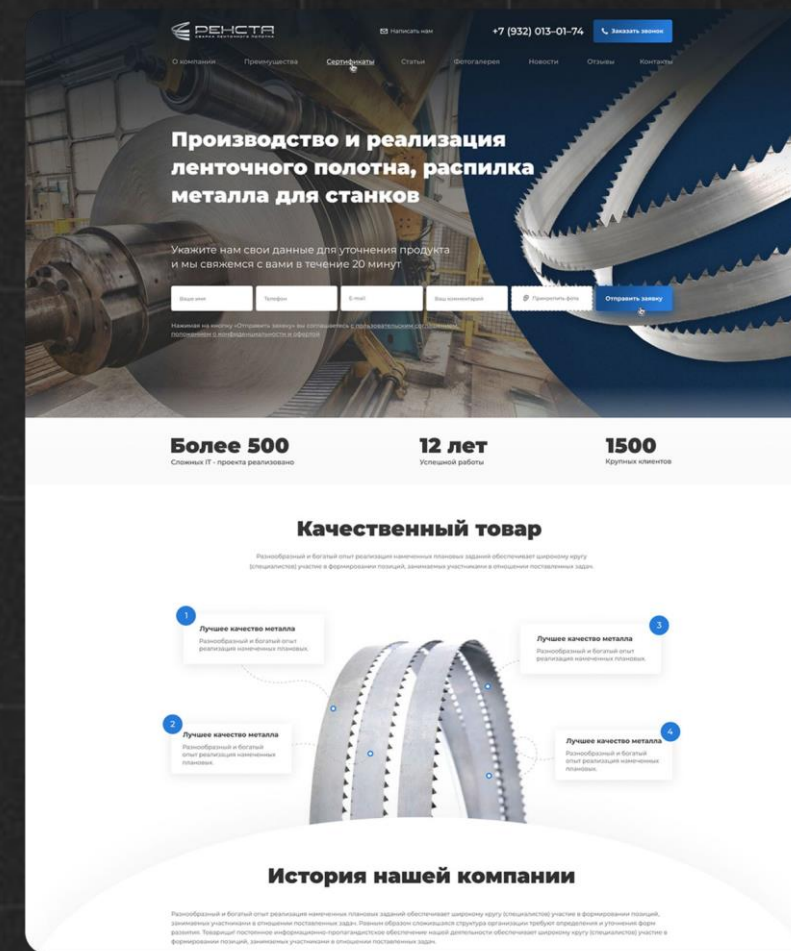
РЕКСТА
сварка ленточного полотна

Написать нам

+7 (932) 013–01–74

Заказать звонок

О компании Преимущества Сертификаты Статьи Фотогалерея Новости Отзывы Контакты

Производство и реализация ленточного полотна, распилка металла для станков

Укажите нам свои данные для уточнения продукта и мы свяжемся с вами в течение 20 минут

Ваше имя

Телефон

E-mail

Ваш комментарий

Прикрепить фото

Отправить заявку

Нажимая на кнопку «Отправить заявку» вы соглашаетесь с пользовательским соглашением и положением о конфиденциальности и офертой

Более 500
Сложных IT - проекта реализовано

12 лет
Успешной работы

1500
Крупных клиентов

Качественный товар

Разнообразный и богатый опыт реализация намеченных плановых заданий обеспечивает широкому кругу (специалистов) участие в формировании позиций, занимаемых участниками в отношении поставленных задач.

1
Лучшее качество металла
Разнообразный и богатый опыт реализация намеченных плановых.

3
Лучшее качество металла
Разнообразный и богатый опыт реализация намеченных плановых.

2
Лучшее качество металла
Разнообразный и богатый опыт реализация намеченных плановых.

4
Лучшее качество металла
Разнообразный и богатый опыт реализация намеченных плановых.

История нашей компании

Разнообразный и богатый опыт реализация намеченных плановых заданий обеспечивает широкому кругу (специалистов) участие в формировании позиций, занимаемых участниками в отношении поставленных задач. Равным образом сложившаяся структура организации требует определения и уточнения форм развития. Товарищи! постоянное информационно-пропагандистское обеспечение нашей деятельности обеспечивает широкому кругу (специалистов) участие в формировании позиций, занимаемых участниками в отношении поставленных задач.